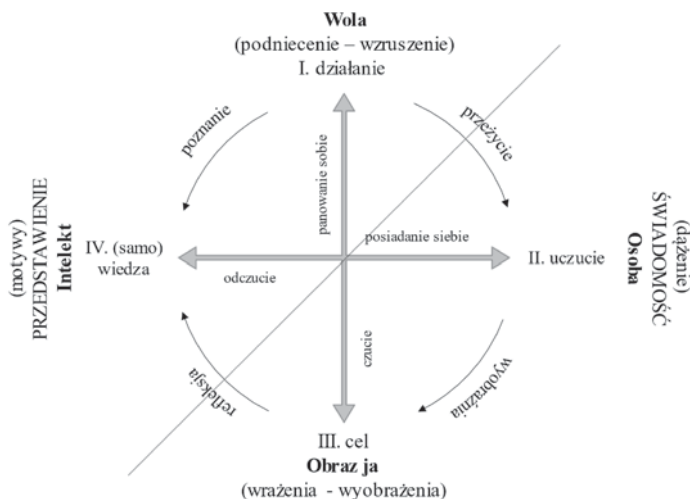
Wola
(podniecenie – wzruszenie)
I. działanie

poznanie

przeżycie

panowanie sobie

(motywy)
PRZEDSTAWIENIE
Intelekt

IV. (samo) wiedza

posiadanie siebie

II. uczucie

(dążenie)
ŚWIADOMOŚĆ
Osoba

odczucie

czucie

refleksja

wyobrażenia

III. cel
Obraz ja
(wrażenia - wyobrażenia)